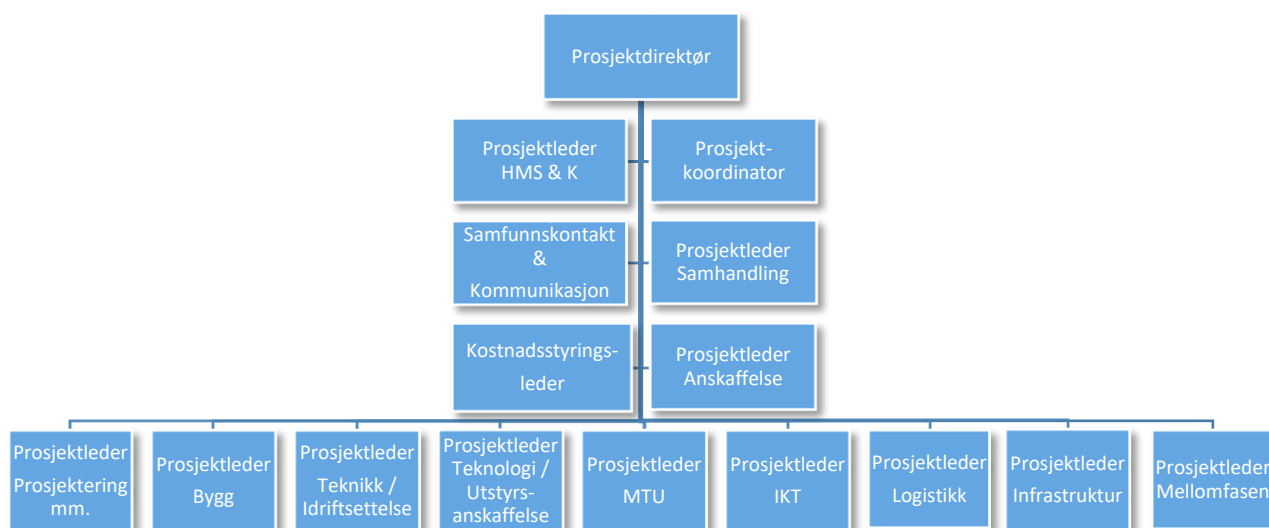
Prosjektdirektør

Prosjektleder HMS & K

Prosjekt-koordinator

Samfunnskontakt & Kommunikasjon

Prosjektleder Samhandling

Kostnadsstyrings-leder

Prosjektleder Anskaffelse

Prosjektleder Prosjektering mm.

Prosjektleder Bygg

Prosjektleder Teknikk / Idriftsettelse

Prosjektleder Teknologi / Utstyrs-anskaffelse

Prosjektleder MTU

Prosjektleder IKT

Prosjektleder Logistikk

Prosjektleder Infrastruktur

Prosjektleder Mellomfasen